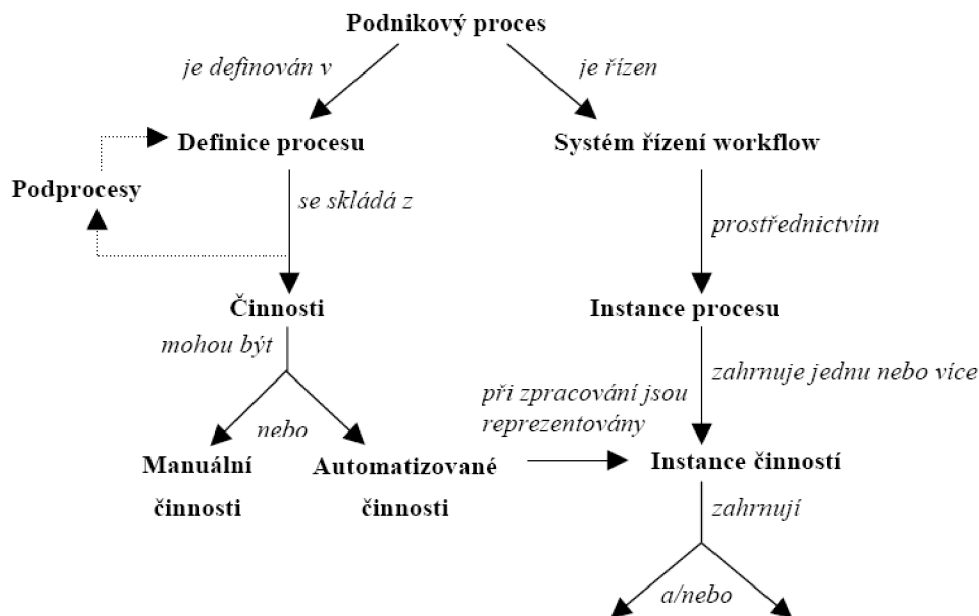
Podnikový proces

je definován v

je řízen

Definice procesu

Systém řízení workflow

Podprocesy

se skládá z

prostřednictvím

Činnosti

Instance procesu

mohou být

zahrnuje jednu nebo více

při zpracování jsou reprezentovány

nebo

Manuální činnosti

Automatizované činnosti

Instance činností

zahrnují

a/nebo